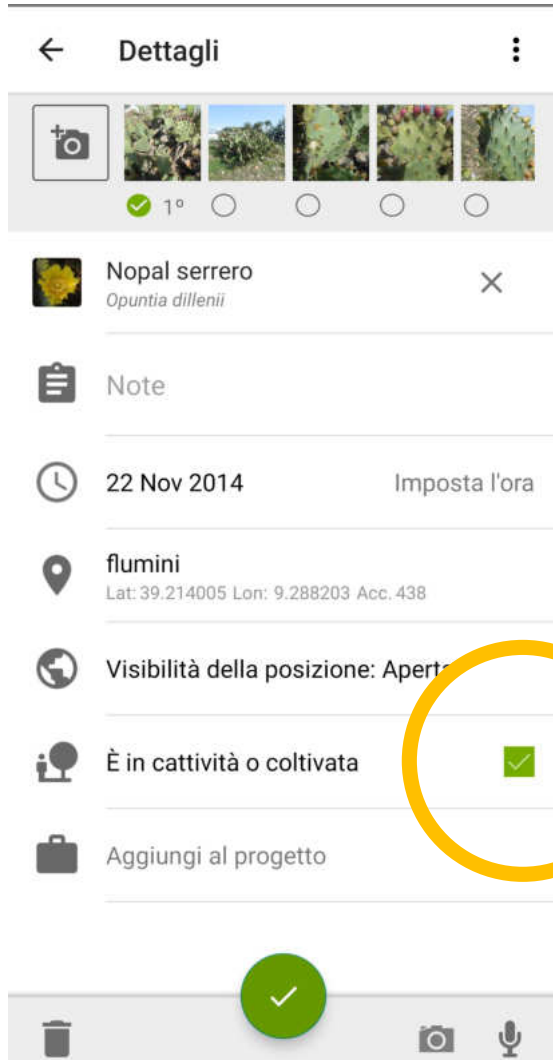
Dettagli

1°

Nopal serrero
Opuntia dillenii

Note

22 Nov 2014
Imposta l'ora

flumini
Lat: 39.214005 Lon: 9.288203 Acc. 438

Visibilità della posizione: Apert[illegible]

È in cattività o coltivata

Aggiungi al progetto